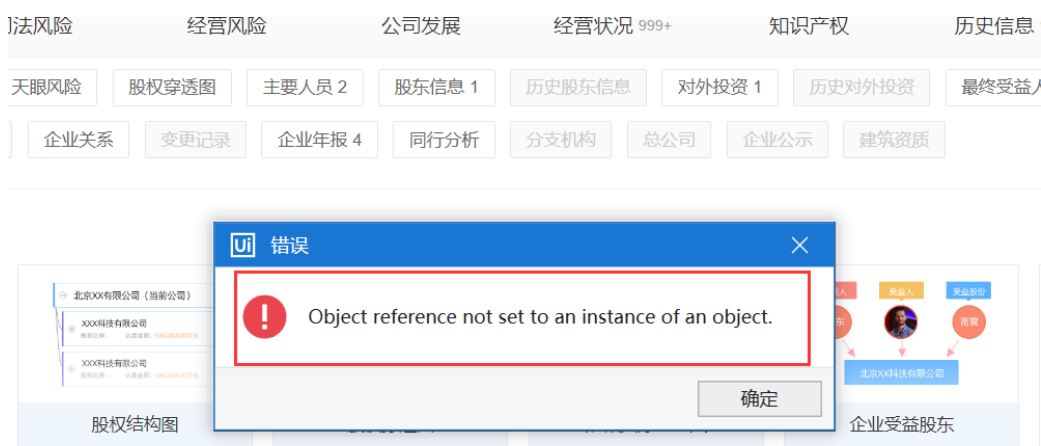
法风险 经营风险 公司发展 经营状况 999+ 知识产权 历史信息

天眼风险 股权穿透图 主要人员 2 股东信息 1 历史股东信息 对外投资 1 历史对外投资 最终受益人

企业关系 变更记录 企业年报 4 同行分析 分支机构 总公司 企业公示 建筑资质

北京XX有限公司（当前公司）

XXX科技有限公司

XXX科技有限公司

股权结构图

Ui 错误

Object reference not set to an instance of an object.

确定

受益人

受益股份

北京XX科技有限公司

企业受益股东